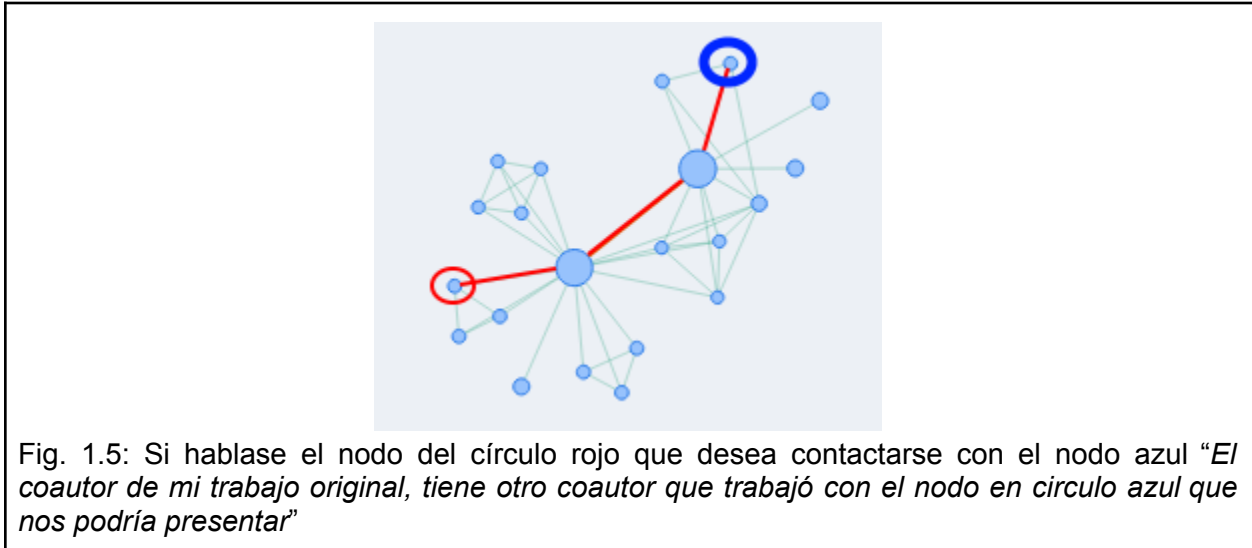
Fig. 1.5: Si hablase el nodo del círculo rojo que desea contactarse con el nodo azul “*El coautor de mi trabajo original, tiene otro coautor que trabajó con el nodo en circulo azul que nos podría presentar*”